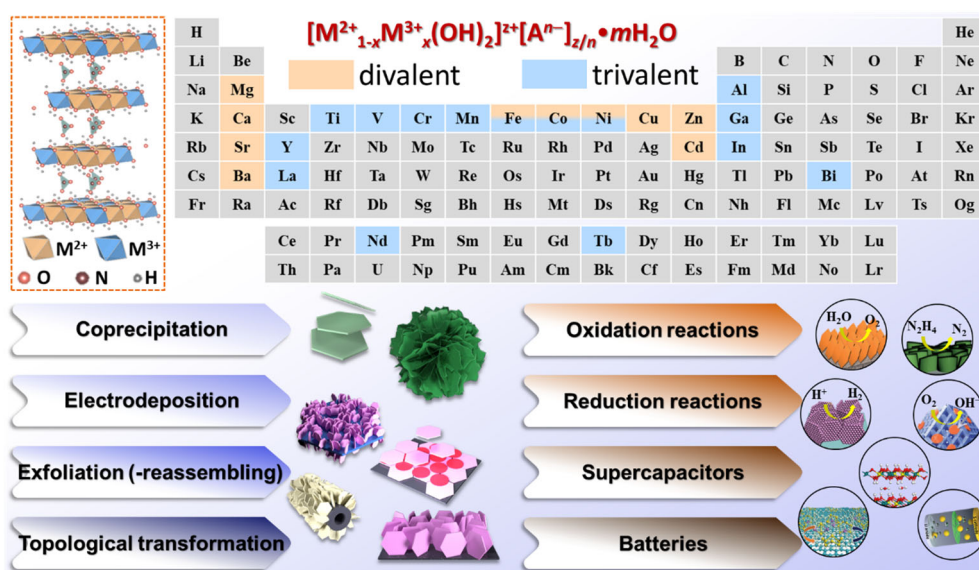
$[M^{2+}_{1-x}M^{3+}_{x}(OH)_2]^{z+}[A^{n-}]_{z/n}\bullet mH_2O$

divalent

trivalent

| H | | | | | | | | | | | | | | | | | He |
|---|---|---|---|---|---|---|---|---|---|---|---|---|---|---|---|---|---|
| Li | Be | | | | | | | | | | | B | C | N | O | F | Ne |
| Na | Mg | | | | | | | | | | | Al | Si | P | S | Cl | Ar |
| K | Ca | Sc | Ti | V | Cr | Mn | Fe | Co | Ni | Cu | Zn | Ga | Ge | As | Se | Br | Kr |
| Rb | Sr | Y | Zr | Nb | Mo | Tc | Ru | Rh | Pd | Ag | Cd | In | Sn | Sb | Te | I | Xe |
| Cs | Ba | La | Hf | Ta | W | Re | Os | Ir | Pt | Au | Hg | Tl | Pb | Bi | Po | At | Rn |
| Fr | Ra | Ac | Rf | Db | Sg | Bh | Hs | Mt | Ds | Rg | Cn | Nh | Fl | Mc | Lv | Ts | Og |

| Ce | Pr | Nd | Pm | Sm | Eu | Gd | Tb | Dy | Ho | Er | Tm | Yb | Lu |
|---|---|---|---|---|---|---|---|---|---|---|---|---|---|
| Th | Pa | U | Np | Pu | Am | Cm | Bk | Cf | Es | Fm | Md | No | Lr |

$M^{2+}$ $M^{3+}$
O N H

Coprecipitation

Electrodeposition

Exfoliation (-reassembling)

Topological transformation

Oxidation reactions

Reduction reactions

Supercapacitors

Batteries

$H_2O$ $O_2$ $N_2H_4$ $N_2$ $H^+$ $H_2$ $O_2$ $OH^-$